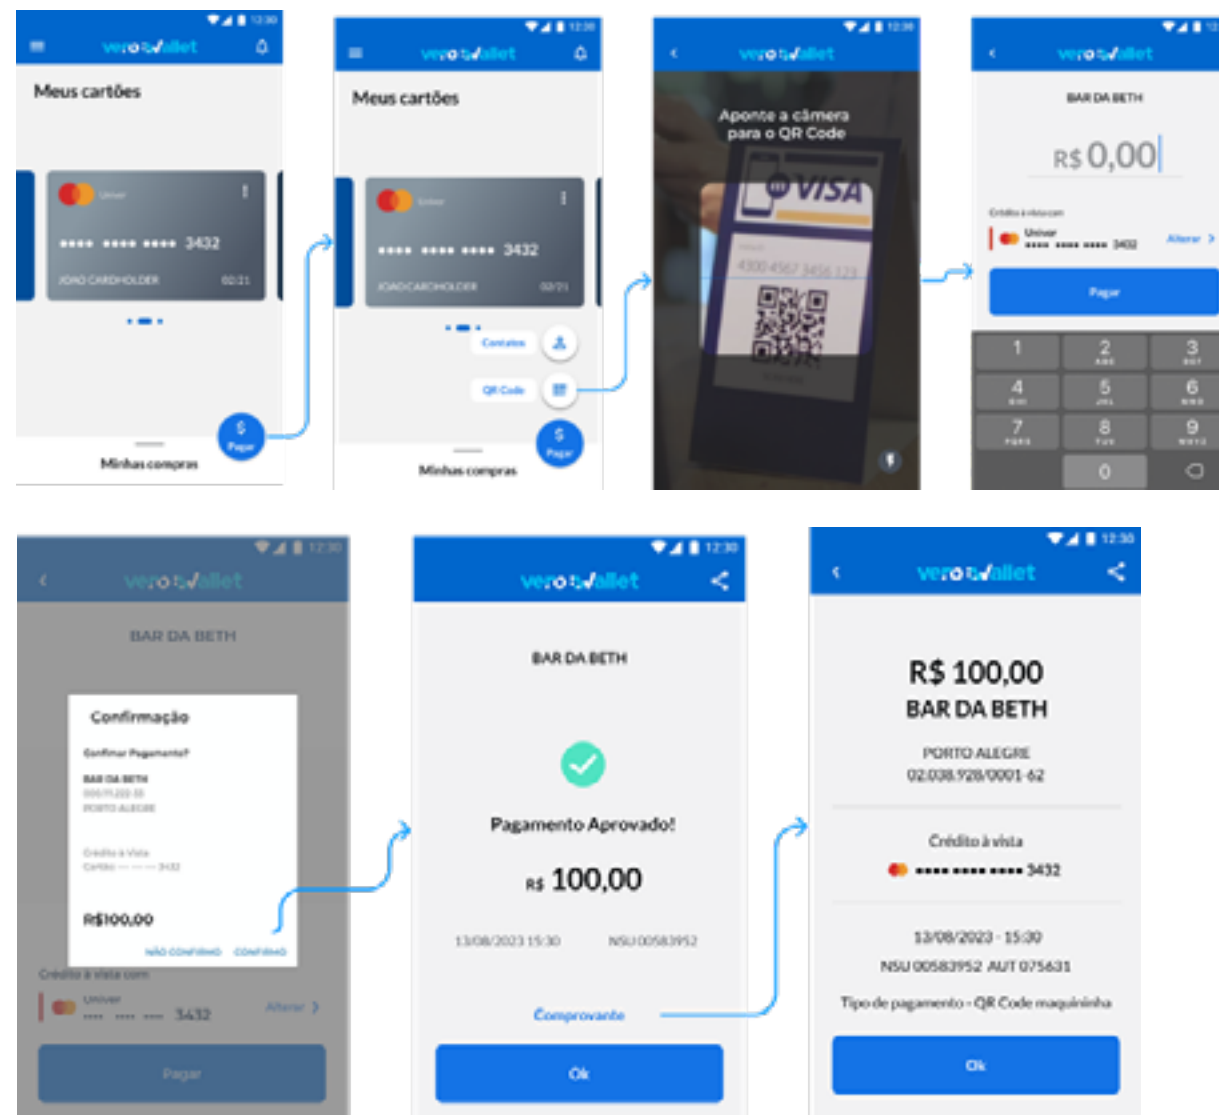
12:30
verowallet
Meus cartões
Univer
•••• •••• •••• 3432
JOAO CARDHOLDER 02/21
$ Pagar
Minhas compras

12:30
verowallet
Meus cartões
Univer
•••• •••• •••• 3432
JOAO CARDHOLDER 02/21
Contatos
QR Code
$ Pagar
Minhas compras

12:30
verowallet
Aponte a câmera para o QR Code
VISA
4300 4567 3456 123

12:30
verowallet
BAR DA BETH
R$ 0,00
Crédito à vista com
Univer
•••• •••• •••• 3432
Alterar
Pagar
1
2 ABC
3 DEF
4 GHI
5 JKL
6 MNO
7 PQRS
8 TUV
9 WXYZ
0

12:30
verowallet
BAR DA BETH
Confirmação
Confirmar Pagamento?
BAR DA BETH
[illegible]
PORTO ALEGRE
Crédito à Vista
Cartão •••• •••• 3432
R$100,00
NÃO CONFIRMO CONFIRMO
Crédito à vista com
Univer
•••• •••• •••• 3432
Alterar
Pagar

12:30
verowallet
BAR DA BETH
Pagamento Aprovado!
R$ 100,00
13/08/2023 15:30 NSU 00583952
Comprovante
Ok

12:30
verowallet
R$ 100,00
BAR DA BETH
PORTO ALEGRE
02.038.928/0001-62
Crédito à vista
•••• •••• •••• 3432
13/08/2023 - 15:30
NSU 00583952 AUT 075631
Tipo de pagamento - QR Code maquininha
Ok